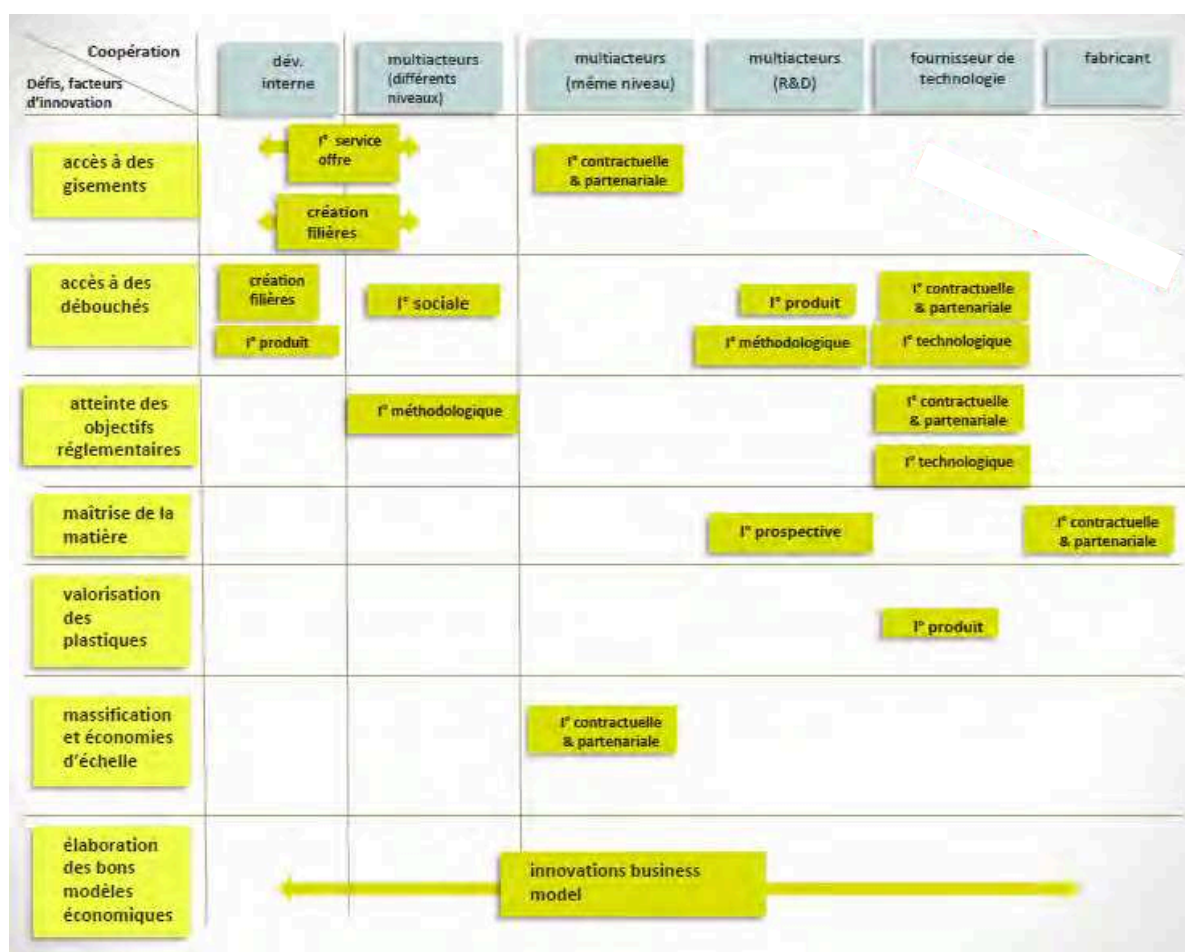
| Coopération / Défis, facteurs d'innovation | dév. interne | multiacteurs (différents niveaux) | multiacteurs (même niveau) | multiacteurs (R&D) | fournisseur de technologie | fabricant |
|---|---|---|---|---|---|---|
| accès à des gisements | I° service offre; création filières | | I° contractuelle & partenariale | | | |
| accès à des débouchés | création filières; I° produit | I° sociale | | I° produit; I° méthodologique | I° contractuelle & partenariale; I° technologique | |
| atteinte des objectifs réglementaires | | I° méthodologique | | | I° contractuelle & partenariale; I° technologique | |
| maîtrise de la matière | | | | I° prospective | | I° contractuelle & partenariale |
| valorisation des plastiques | | | | | I° produit | |
| massification et économies d'échelle | | | I° contractuelle & partenariale | | | |
| élaboration des bons modèles économiques | innovations business model | | | | | |